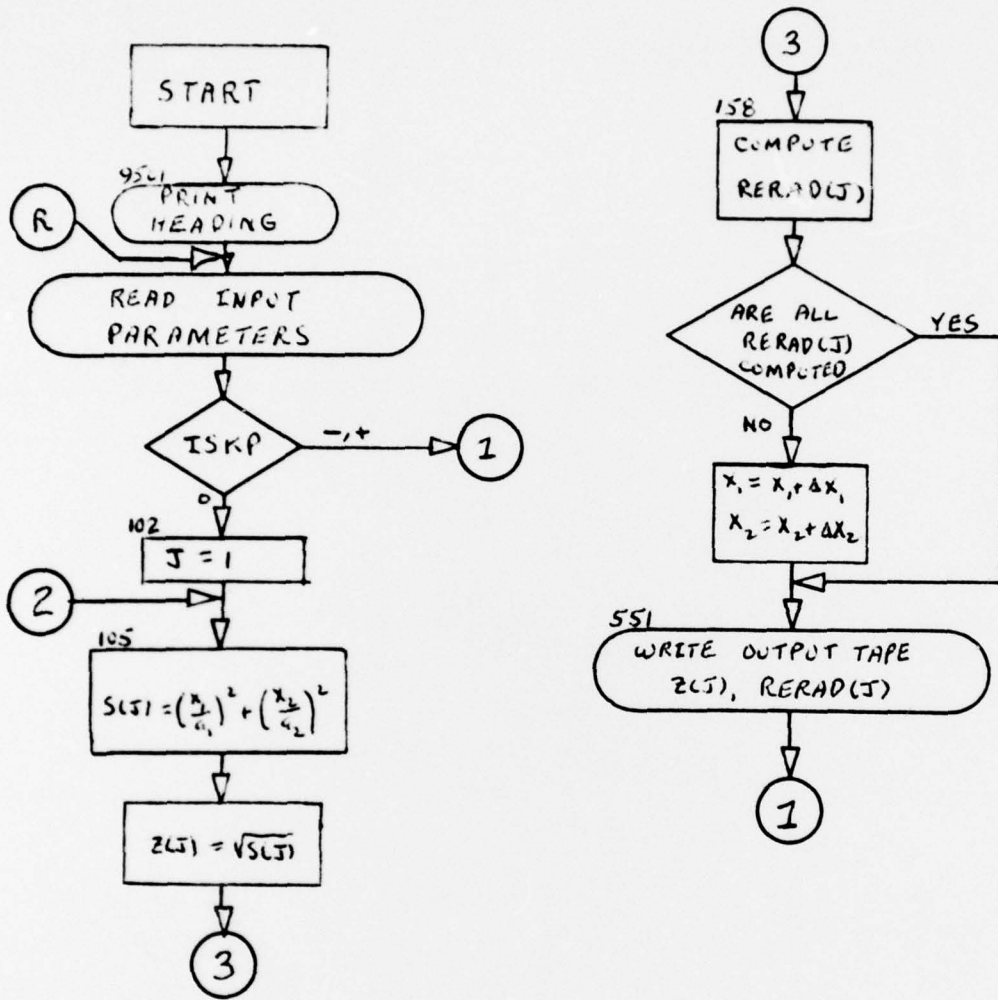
START

9501
PRINT HEADING

R

READ INPUT PARAMETERS

ISKP

−,+

1

0

102
J = 1

2

105
$S(J) = \left(\frac{x_1}{a_1}\right)^2 + \left(\frac{x_2}{a_2}\right)^2$

$Z(J) = \sqrt{S(J)}$

3

3

158
COMPUTE RERAD(J)

ARE ALL RERAD(J) COMPUTED

YES

NO

$X_1 = X_1 + \Delta X_1$
$X_2 = X_2 + \Delta X_2$

551
WRITE OUTPUT TAPE Z(J), RERAD(J)

1